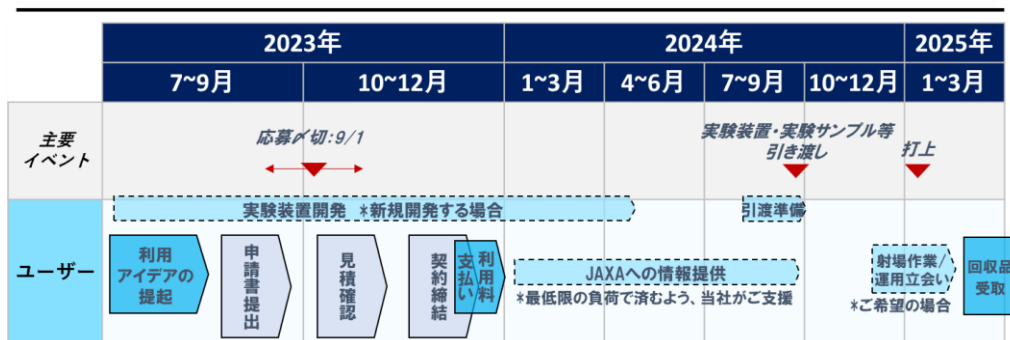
| | 2023年 | | 2024年 | | | | 2025年 |
|---|---|---|---|---|---|---|---|
| | 7~9月 | 10~12月 | 1~3月 | 4~6月 | 7~9月 | 10~12月 | 1~3月 |
| 主要イベント | 応募〆切：9/1 | | | | 実験装置・実験サンプル等引き渡し | | 打上 |
| ユーザー | | | | | | | |

実験装置開発 ＊新規開発する場合

引渡準備

利用アイデアの提起

申請書提出

見積確認

契約締結

支払い

利用料

JAXAへの情報提供

＊最低限の負荷で済むよう、当社がご支援

射場作業／運用立会い

＊ご希望の場合

回収品受取